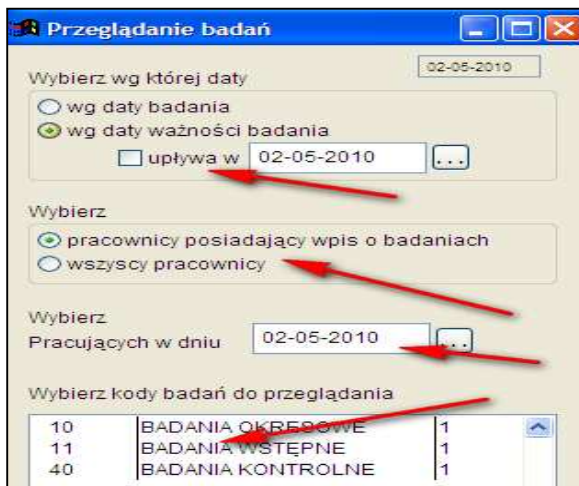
Przeglądanie badań

Wybierz wg której daty

02-05-2010

wg daty badania

wg daty ważności badania

upływa w 02-05-2010 ...

Wybierz

pracownicy posiadający wpis o badaniach

wszyscy pracownicy

Wybierz

Pracujących w dniu 02-05-2010 ...

Wybierz kody badań do przeglądania

| 10 | BADANIA OKRESOWE | 1 |
|---|---|---|
| 11 | BADANIA WSTĘPNE | 1 |
| 40 | BADANIA KONTROLNE | 1 |